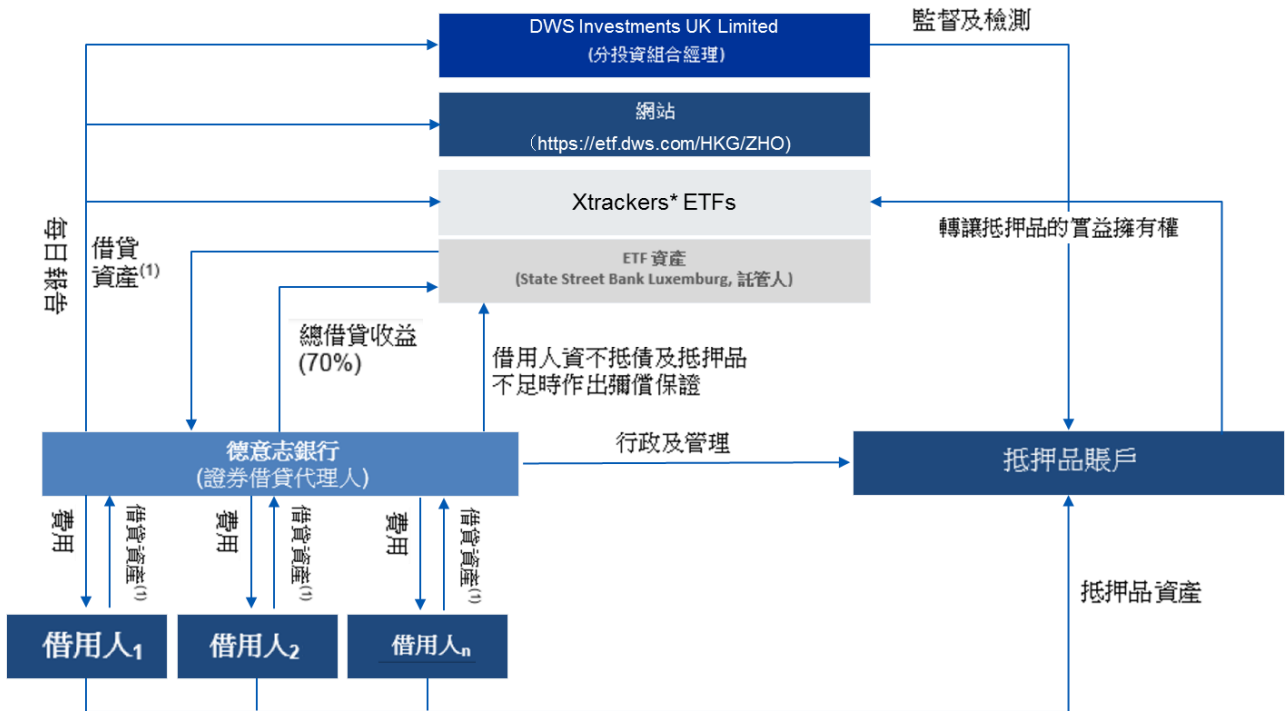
DWS Investments UK Limited
(分投資組合經理)

監督及檢測

網站
(https://etf.dws.com/HKG/ZHO)

Xtrackers* ETFs

轉讓抵押品的實益擁有權

ETF 資產
(State Street Bank Luxemburg, 託管人)

每日報告

借貸資產$^{(1)}$

總借貸收益
(70%)

借用人資不抵債及抵押品不足時作出彌償保證

德意志銀行
(證券借貸代理人)

行政及管理

抵押品賬戶

費用

借貸資產$^{(1)}$

費用

借貸資產$^{(1)}$

費用

借貸資產$^{(1)}$

抵押品資產

借用人$_1$

借用人$_2$

借用人$_n$